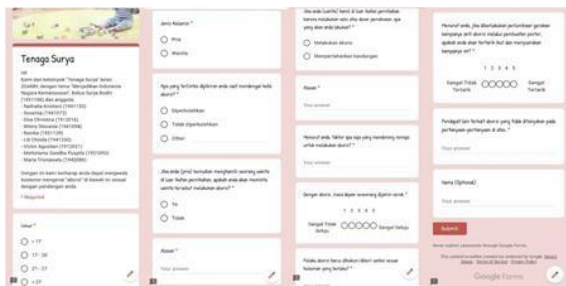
Tenaga Surya

Hi!
Kami dari kelompok "Tenaga Surya" kelas 20AN06, dengan tema "Menjadikan Indonesia Negara Kemanusiaan", Ketua Surya Bodhi (1941186) dan anggota:
- Nathalia Kristiani (1941135)
- Susanna (1941073)
- Elsa Christina (1912018)
- Weeny Stevanie (1941058)
- Rosilia (1941139)
- Lili Chindia (1941100)
- Victor Agustian (1912021)
- Michelaine Goeldha Puspita (1951093)
- Maria Trisnawaty (1942086)

Sengan ini kami berharap anda dapat mengisi kuesioner mengenai "aborsi" di bawah ini sesuai dengan pandangan anda.

* Required

Usia *
< 17
17 - 20
21 - 27
> 27

Jenis Kelamin *
Pria
Wanita

Apa yang terlintas dipikiran anda saat mendengar kata aborsi? *
Diperbolehkan
Tidak diperbolehkan
Other:

Jika anda (pria) kemudian mengetahui seorang wanita di luar ikatan pernikahan, apakah anda akan meminta wanita tersebut melakukan aborsi? *
Ya
Tidak

Alasan *
Your answer

Jika anda (wanita) hamil di luar ikatan pernikahan karena melakukan seks atau pemaksaan, apa yang akan anda lakukan? *
Melakukan aborsi
Mempertahankan kandungan

Alasan *
Your answer

Menurut anda, faktor apa saja yang mendorong remaja untuk melakukan aborsi? *
Your answer

Dengan aborsi, maka dapat seseorang dijamin terhadap masa depan? *
1 2 3 4 5
Sangat Tidak Setuju
Sangat Setuju

Pelaku aborsi harus dihukum dilihat sesuai hukum yang berlaku? *

Menurut anda, jika diberlakukan pertambahan gerakan kampanye anti aborsi melalui pembuatan poster, apakah anda akan tertarik ikut dan menyuarakan kampanye ini? *
1 2 3 4 5
Sangat Tidak Tertarik
Sangat Tertarik

Pendapat lain terkait aborsi yang tidak ditanyakan pada pertanyaan-pertanyaan di atas. *
Your answer

Nama (Optional)
Your answer

Submit
Never submit passwords through Google Forms.
This content is neither created nor endorsed by Google. Report Abuse - Terms of Service - Privacy Policy
Google Forms